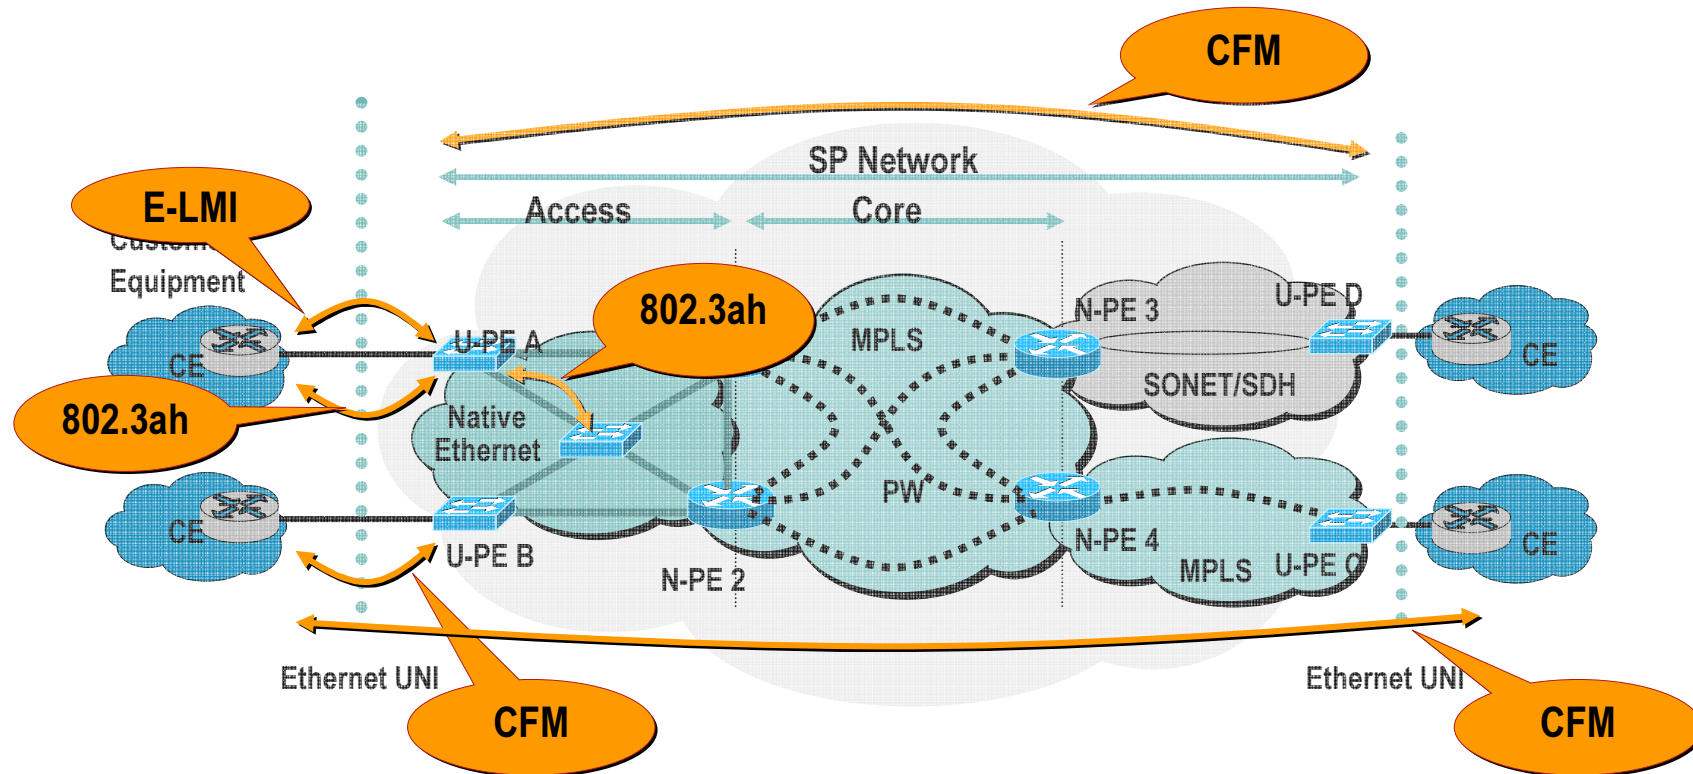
CFM

SP Network

Access

Core

E-LMI

Custom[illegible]

Equipment

802.3ah

U-PE A

MPLS

N-PE 3

U-PE D

CE

CE

SONET/SDH

802.3ah

Native Ethernet

PW

CE

U-PE B

N-PE 2

N-PE 4

MPLS

U-PE C

CE

Ethernet UNI

Ethernet UNI

CFM

CFM